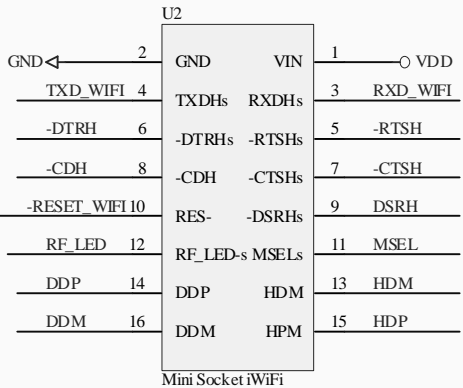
U2

GND 2 GND VIN 1 VDD

TXD_WIFI 4 TXDHs RXDHs 3 RXD_WIFI

-DTRH 6 -DTRHs -RTSHs 5 -RTSH

-CDH 8 -CDH -CTSHs 7 -CTSH

-RESET_WIFI 10 RES- -DSRHs 9 DSRH

RF_LED 12 RF_LED-s MSELs 11 MSEL

DDP 14 DDP HDM 13 HDM

DDM 16 DDM HPM 15 HDP

Mini Socket iWiFi